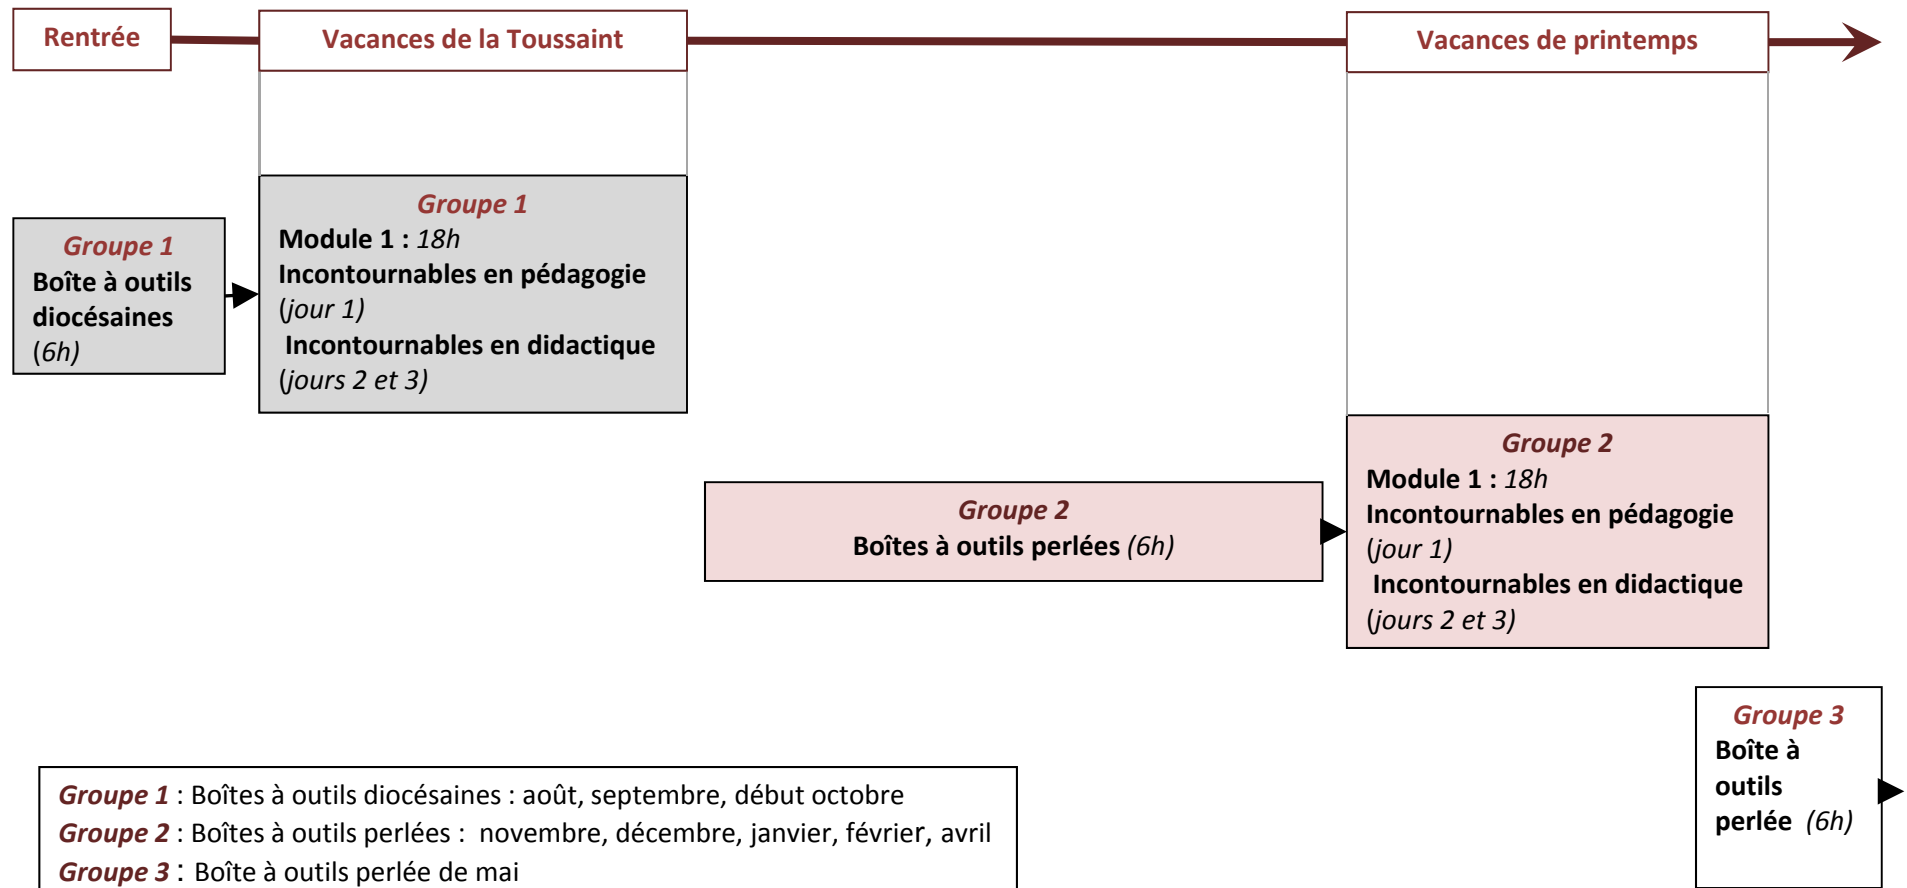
Rentrée

Vacances de la Toussaint

Vacances de printemps

Groupe 1
Boîte à outils diocésaines (6h)

Groupe 1
Module 1 : 18h
Incontournables en pédagogie (jour 1)
Incontournables en didactique (jours 2 et 3)

Groupe 2
Boîtes à outils perlées (6h)

Groupe 2
Module 1 : 18h
Incontournables en pédagogie (jour 1)
Incontournables en didactique (jours 2 et 3)

Groupe 3
Boîte à outils perlée (6h)

Groupe 1 : Boîtes à outils diocésaines : août, septembre, début octobre
Groupe 2 : Boîtes à outils perlées : novembre, décembre, janvier, février, avril
Groupe 3 : Boîte à outils perlée de mai